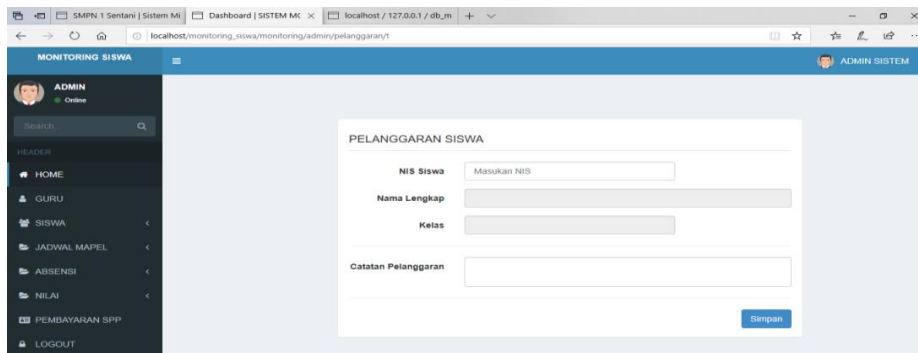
SMPN 1 Sentani | Sistem Mi | Dashboard | SISTEM MC × | localhost / 127.0.0.1 / db_m

localhost/monitoring_siswa/monitoring/admin/pelanggaran/t

MONITORING SISWA

ADMIN SISTEM

ADMIN
Online

Search...

HEADER

HOME

GURU

SISWA

JADWAL MAPEL

ABSENSI

NILAI

PEMBAYARAN SPP

LOGOUT

PELANGGARAN SISWA

NIS Siswa
Masukan NIS

Nama Lengkap

Kelas

Catatan Pelanggaran

Simpan